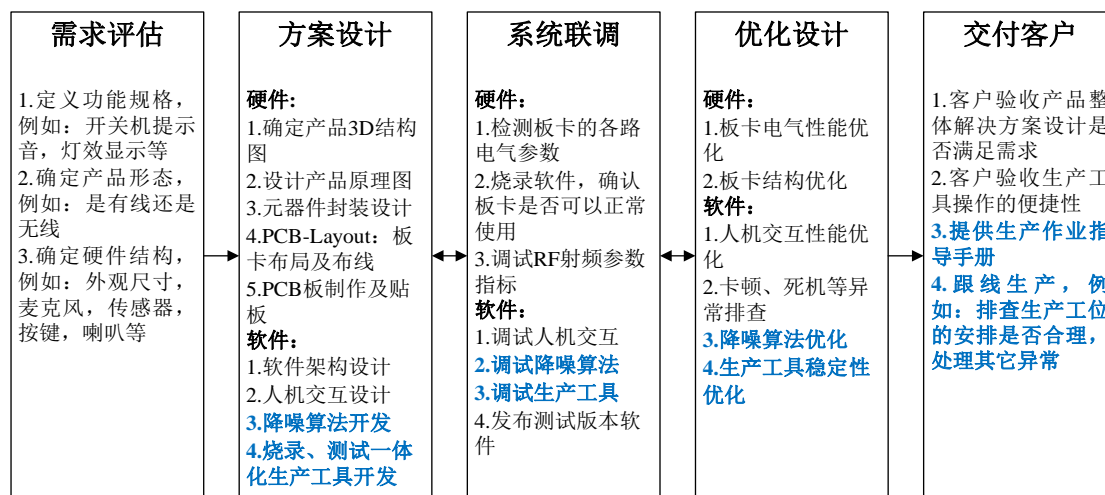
需求评估

1.定义功能规格，例如：开关机提示音，灯效显示等
2.确定产品形态，例如：是有线还是无线
3.确定硬件结构，例如：外观尺寸，麦克风，传感器，按键，喇叭等

方案设计

硬件：
1.确定产品3D结构图
2.设计产品原理图
3.元器件封装设计
4.PCB-Layout：板卡布局及布线
5.PCB板制作及贴板
软件：
1.软件架构设计
2.人机交互设计
3.降噪算法开发
4.烧录、测试一体化生产工具开发

系统联调

硬件：
1.检测板卡的各路电气参数
2.烧录软件，确认板卡是否可以正常使用
3.调试RF射频参数指标
软件：
1.调试人机交互
2.调试降噪算法
3.调试生产工具
4.发布测试版本软件

优化设计

硬件：
1.板卡电气性能优化
2.板卡结构优化
软件：
1.人机交互性能优化
2.卡顿、死机等异常排查
3.降噪算法优化
4.生产工具稳定性优化

交付客户

1.客户验收产品整体解决方案设计是否满足需求
2.客户验收生产工具操作的便捷性
3.提供生产作业指导手册
4.跟线生产，例如：排查生产工位的安排是否合理，处理其它异常